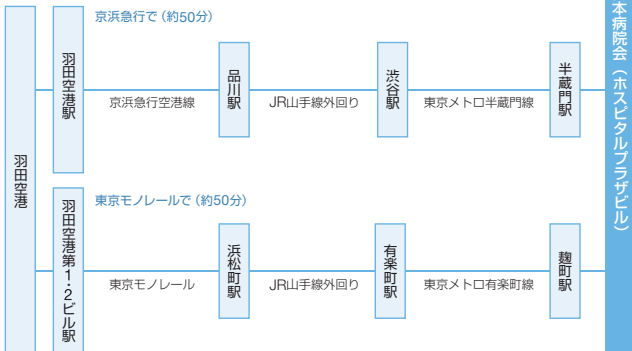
羽田空港

京浜急行で（約50分）

羽田空港駅

京浜急行空港線

品川駅

JR山手線外回り

渋谷駅

東京メトロ半蔵門線

半蔵門駅

東京モノレールで（約50分）

羽田空港第1・2ビル駅

東京モノレール

浜松町駅

JR山手線外回り

有楽町駅

東京メトロ有楽町線

麹町駅

本病院会（ホスピタルプラザビル）